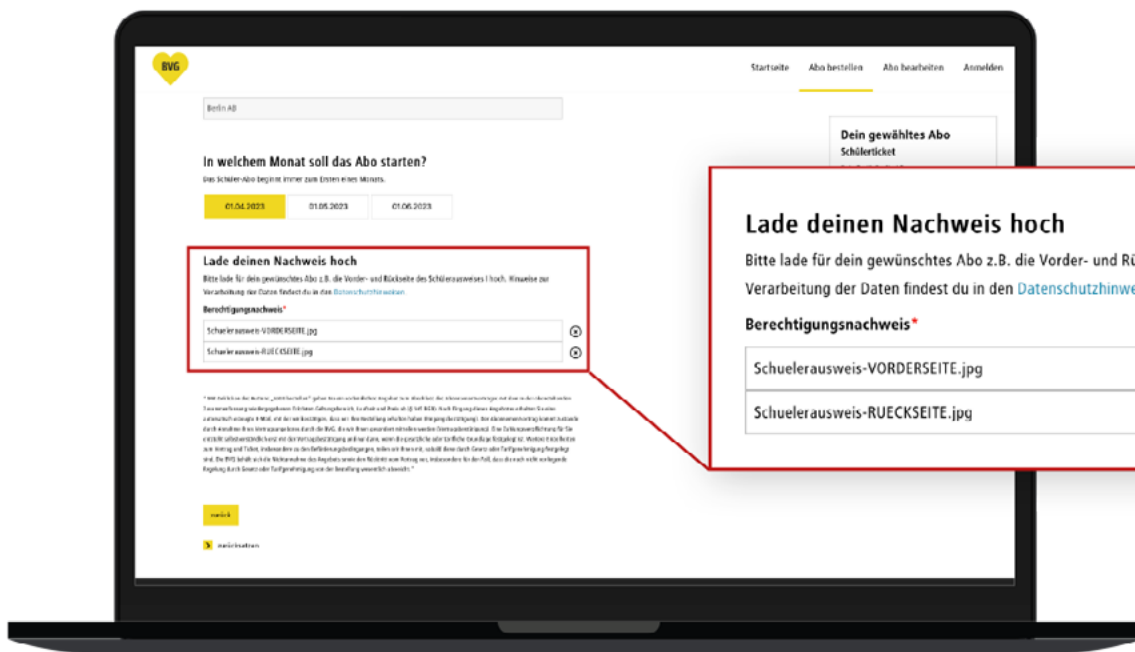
BVG

Startseite Abo bestellen Abo bearbeiten Anmelden

Berlin AB

In welchem Monat soll das Abo starten?

Das Schüler-Abo beginnt immer zum Ersten eines Monats.

01.04.2023 01.05.2023 01.06.2023

Dein gewähltes Abo
Schülerticket

Lade deinen Nachweis hoch

Bitte lade für dein gewünschtes Abo z.B. die Vorder- und Rückseite des Schülerausweises hoch. Hinweise zur Verarbeitung der Daten findest du in den Datenschutzhinweisen

Berechtigungsnachweis*

Schuelerausweis-VORDERSEITE.jpg

Schuelerausweis-RUECKSEITE.jpg

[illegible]

weiter

zurücksetzen

Lade deinen Nachweis hoch

Bitte lade für dein gewünschtes Abo z.B. die Vorder- und Rü

Verarbeitung der Daten findest du in den Datenschutzhinwe

Berechtigungsnachweis*

Schuelerausweis-VORDERSEITE.jpg

Schuelerausweis-RUECKSEITE.jpg